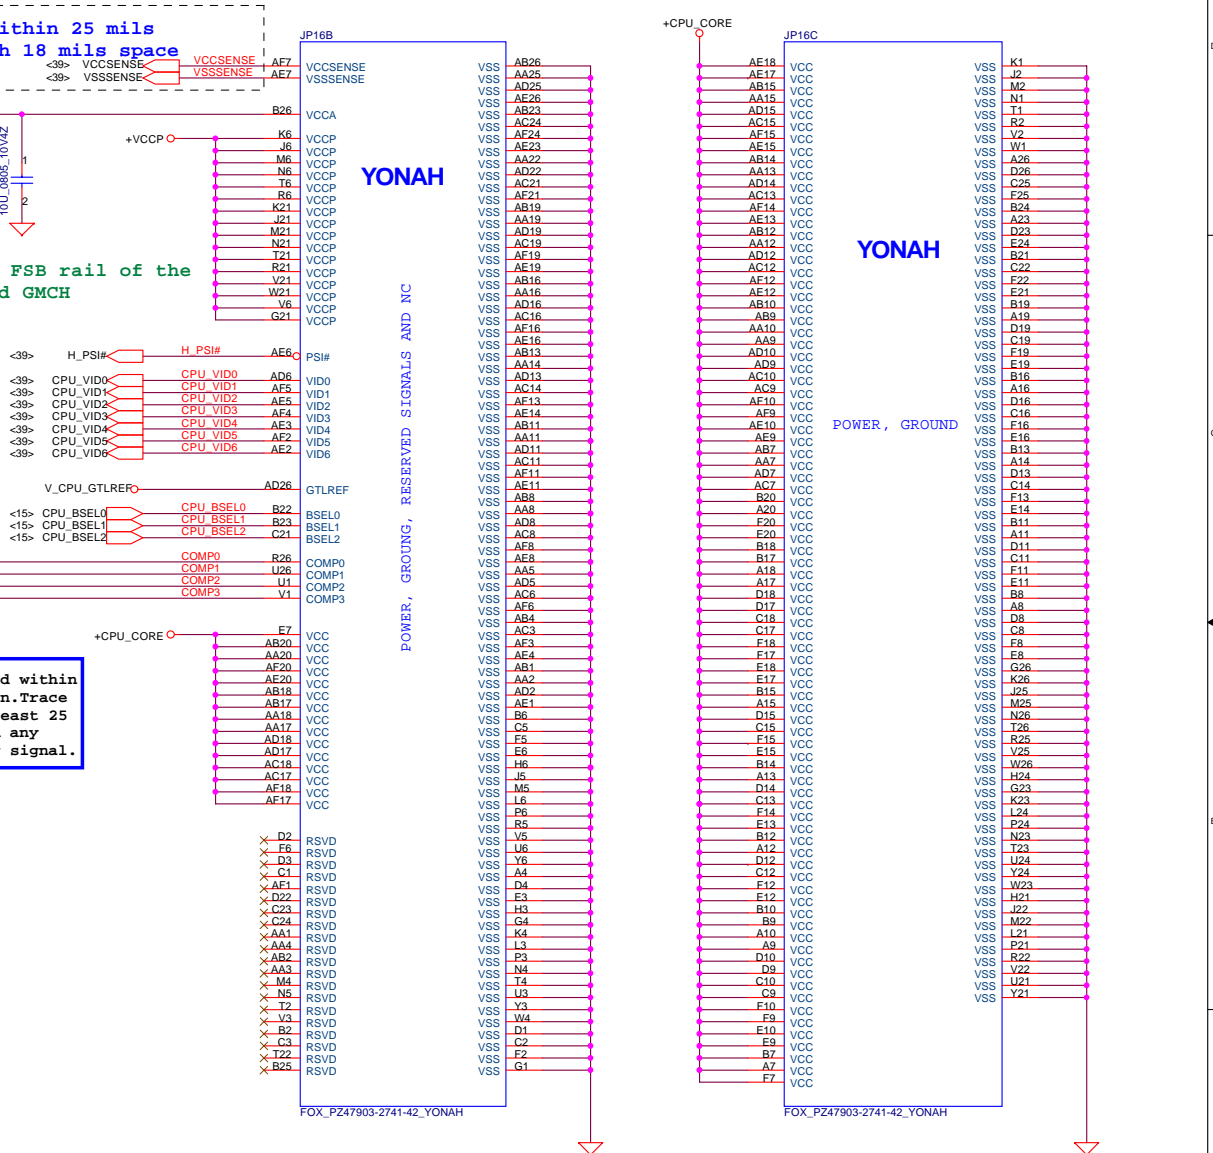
ithin 25 mils
h 18 mils space

<39> VCCSENSE VCCSENSE AF7
<39> VSSSENSE VSSSENSE AF7

JP16B
VCCSENSE
VSSSENSE
B26 VCCA
+VCCP
K6 J6 M6 N6 T6 R6 K21 J21 M21 N21 T21 R21 V21 W21 V6 G21
VCCP VCCP VCCP VCCP VCCP VCCP VCCP VCCP VCCP VCCP VCCP VCCP VCCP VCCP VCCP VCCP

10U_0805_10V4Z
1
2

FSB rail of the
d GMCH

YONAH

<39> H_PSI# H_PSI# AF6 PSI#
<39> CPU_VID0 CPU_VID0 AD6 VID0
<39> CPU_VID1 CPU_VID1 AF5 VID1
<39> CPU_VID2 CPU_VID2 AE5 VID2
<39> CPU_VID3 CPU_VID3 AF4 VID3
<39> CPU_VID4 CPU_VID4 AE3 VID4
<39> CPU_VID5 CPU_VID5 AF2 VID5
<39> CPU_VID6 CPU_VID6 AE2 VID6

V_CPU_GTLREF AD26 GTLREF

<15> CPU_BSEL0 CPU_BSEL0 B22 BSEL0
<15> CPU_BSEL1 CPU_BSEL1 B23 BSEL1
<15> CPU_BSEL2 CPU_BSEL2 C21 BSEL2

COMP0 R26 COMP0
COMP1 U26 COMP1
COMP2 U1 COMP2
COMP3 V1 COMP3

+CPU_CORE
E7 AB20 AA20 AF20 AE20 AB18 AB17 AA18 AA17 AD18 AD17 AC18 AC17 AF18 AF17
VCC VCC VCC VCC VCC VCC VCC VCC VCC VCC VCC VCC VCC VCC VCC

d within
n.Trace
east 25
any
signal.

D2 F6 D3 C1 AF1 D22 C23 C24 AA1 AA4 AB2 AA3 M4 N5 T2 V3 B2 C3 T22 B25
RSVD RSVD RSVD RSVD RSVD RSVD RSVD RSVD RSVD RSVD RSVD RSVD RSVD RSVD RSVD RSVD RSVD RSVD RSVD RSVD

POWER, GROUNG, RESERVED SIGNALS AND NC

VSS AB26 AA25 AD25 AE26 AB23 AC24 AF24 AE23 AA22 AD22 AC21 AF21 AB19 AA19 AD19 AC19 AF19 AE19 AB16 AA16 AD16 AC16 AF16 AE16 AB13 AA14 AD13 AC14 AF13 AE14 AB11 AA11 AD11 AC11 AF11 AE11 AB8 AA8 AD8 AC8 AF8 AE8 AA5 AD5 AC6 AF6 AB4 AC3 AF3 AE4 AB1 AA2 AD2 AE1 B6 C5 F5 E6 H6 J5 M5 L6 P6 R5 V5 U6 Y6 A4 D4 E3 H3 G4 K4 L3 P3 N4 T4 U3 Y3 W4 D1 C2 F2 G1

FOX_PZ47903-2741-42_YONAH

+CPU_CORE
JP16C
AE18 AE17 AB15 AA15 AD15 AC15 AF15 AE15 AB14 AA13 AD14 AC13 AF12 AE13 AB12 AA12 AD12 AC12 AF12 AE12 AB10 AB9 AA10 AA9 AD10 AD9 AC10 AC9 AF10 AF9 AE10 AE9 AB7 AA7 AD7 AC7 B20 A20 F20 E20 B18 B17 A18 A17 D18 D17 C18 C17 F18 F17 E18 E17 B15 A15 D15 C15 F15 E15 B14 A13 D14 C13 F14 E13 B12 A12 D12 C12 F12 E12 B10 B9 A10 A9 D10 D9 C10 C9 F10 F9 E10 E9 B7 A7 F7
VCC

YONAH

POWER, GROUND

VSS K1 J2 M2 N1 T1 R2 V2 W1 A26 D26 C25 F25 B24 A23 D23 E24 B21 C22 F22 F21 B19 A19 D19 C19 F19 E19 B16 A16 D16 C16 F16 E16 B13 A14 D13 C14 F13 E14 B11 A11 D11 C11 F11 E11 B8 A8 D8 C8 F8 E8 G26 K26 J25 M25 N26 T26 R25 V25 W26 H24 G23 K23 L24 P24 N23 T23 U24 Y24 W23 H21 J22 M22 L21 P21 R22 V22 U21 Y21

FOX_PZ47903-2741-42_YONAH